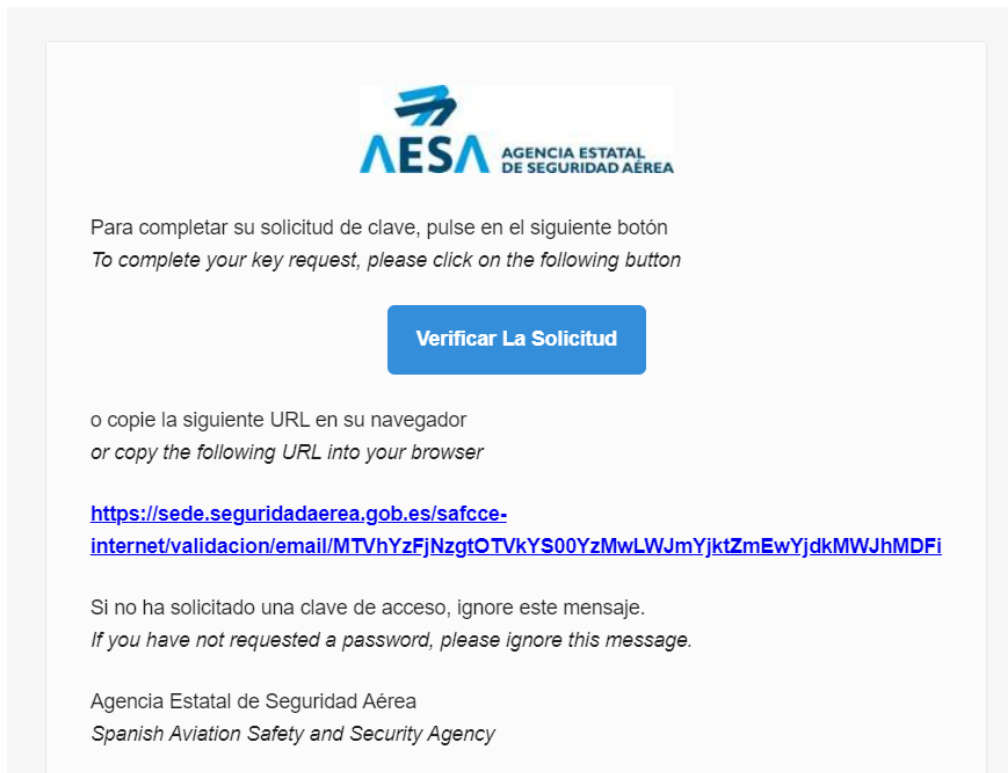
ΛESΛ AGENCIA ESTATAL DE SEGURIDAD AÉREA

Para completar su solicitud de clave, pulse en el siguiente botón
*To complete your key request, please click on the following button*

Verificar La Solicitud

o copie la siguiente URL en su navegador
*or copy the following URL into your browser*

https://sede.seguridadaerea.gob.es/safcce-internet/validacion/email/MTVhYzFjNzgtOTVkYS00YzMwLWJmYjktZmEwYjdkMWJhMDFi

Si no ha solicitado una clave de acceso, ignore este mensaje.
*If you have not requested a password, please ignore this message.*

Agencia Estatal de Seguridad Aérea
*Spanish Aviation Safety and Security Agency*